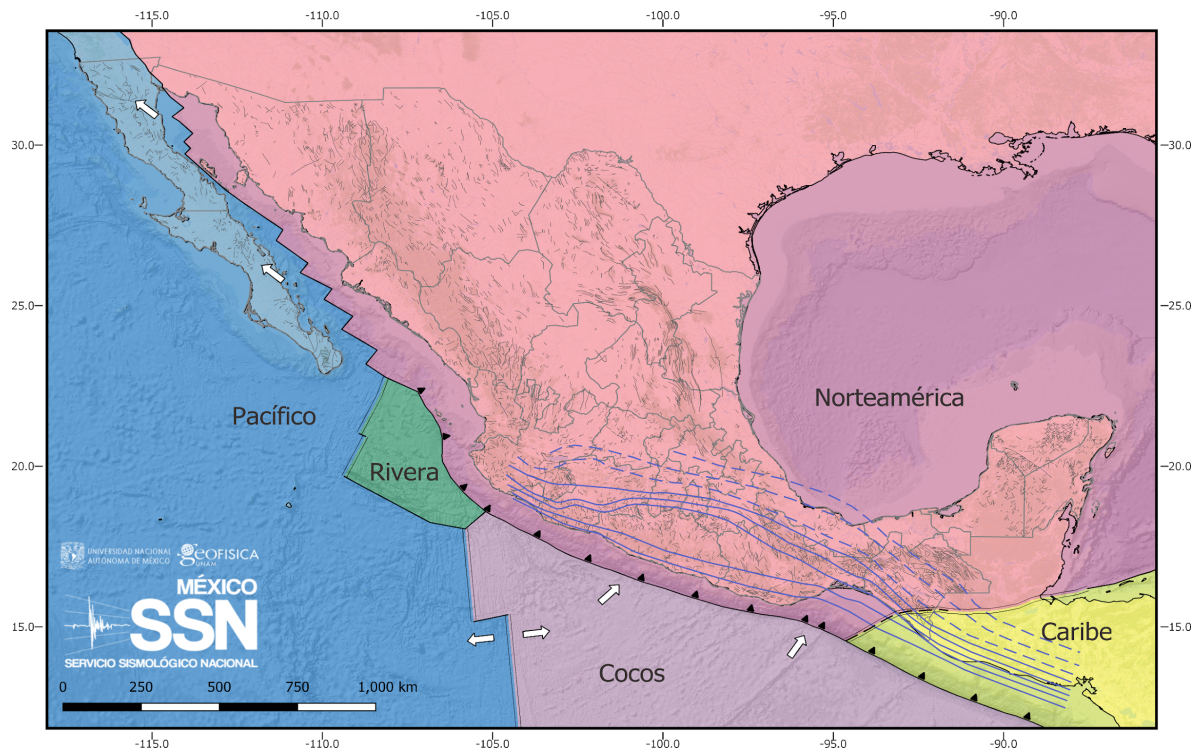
-115.0 -110.0 -105.0 -100.0 -95.0 -90.0

30.0 -30.0
25.0 -25.0
20.0 -20.0
15.0 -15.0

Pacífico

Norteamérica

Rivera

UNIVERSIDAD NACIONAL AUTÓNOMA DE MÉXICO

GEOFISICA UNAM

MÉXICO
SSN
SERVICIO SISMOLÓGICO NACIONAL

Caribe

Cocos

0 250 500 750 1,000 km

-115.0 -110.0 -105.0 -100.0 -95.0 -90.0